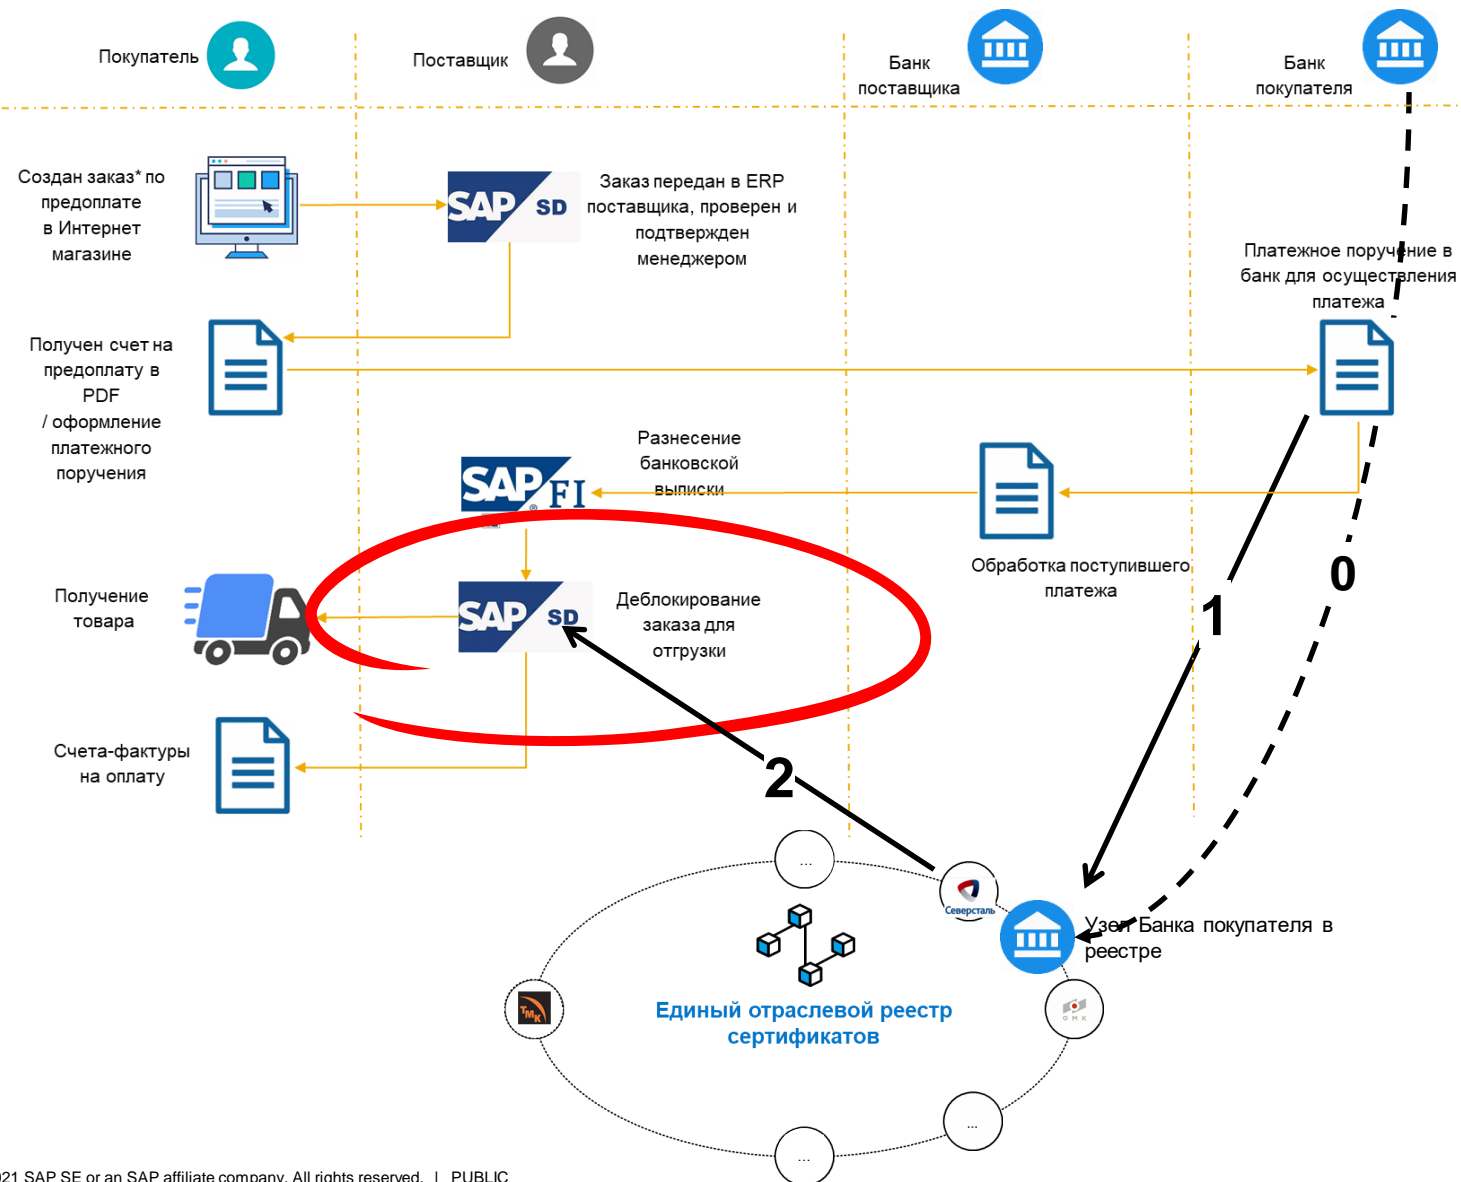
Покупатель

Поставщик

Банк поставщика

Банк покупателя

Создан заказ* по предоплате в Интернет магазине

SAP SD

Заказ передан в ERP поставщика, проверен и подтвержден менеджером

Платежное поручение в банк для осуществления платежа

Получен счет на предоплату в PDF / оформление платежного поручения

Разнесение банковской выписки

SAP FI

Обработка поступившего платежа

Получение товара

SAP SD

Деблокирование заказа для отгрузки

0

1

2

Счета-фактуры на оплату

...

Северсталь

Узел Банка покупателя в реестре

ТМК

ОМК

Единый отраслевой реестр сертификатов

...

...

...

21 SAP SE or an SAP affiliate company. All rights reserved. | PUBLIC